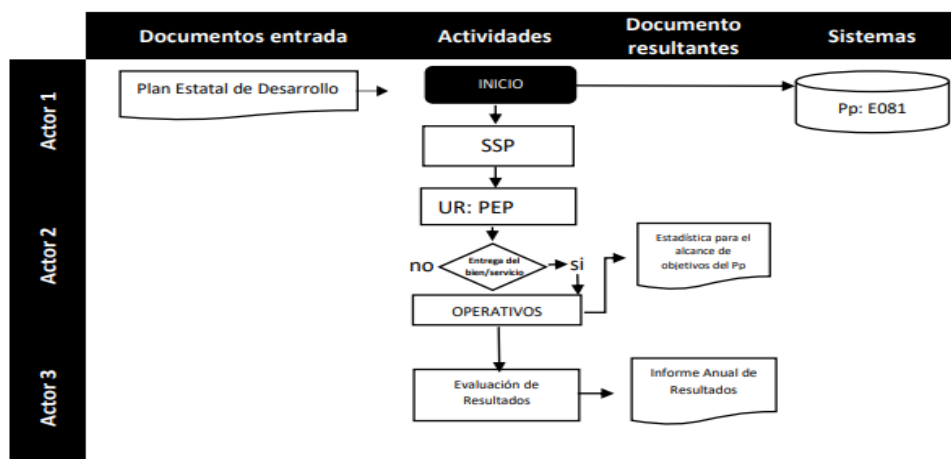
Documentos entrada

Actividades

Documento resultantes

Sistemas

Actor 1

Plan Estatal de Desarrollo

INICIO

Pp: E081

SSP

Actor 2

UR: PEP

no

Entrega del bien/servicio

si

Estadística para el alcance de objetivos del Pp

OPERATIVOS

Actor 3

Evaluación de Resultados

Informe Anual de Resultados